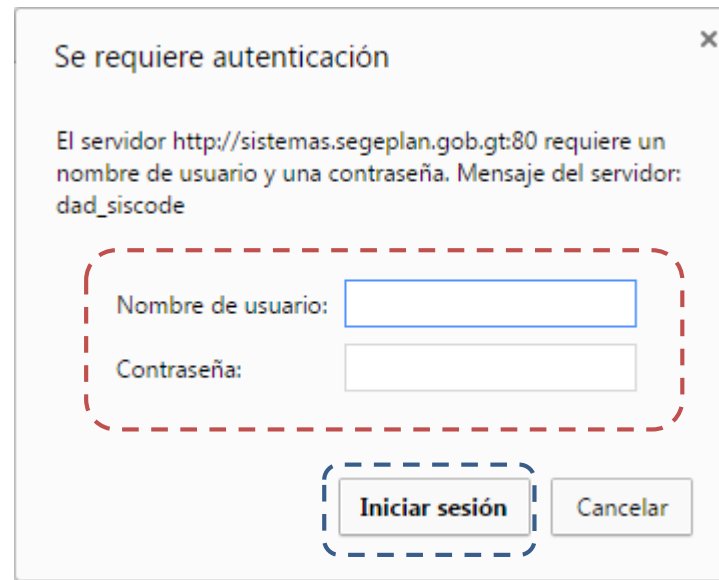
Se requiere autenticación

×

El servidor http://sistemas.segeplan.gob.gt:80 requiere un nombre de usuario y una contraseña. Mensaje del servidor: dad_siscode

Nombre de usuario:

Contraseña:

Iniciar sesión

Cancelar